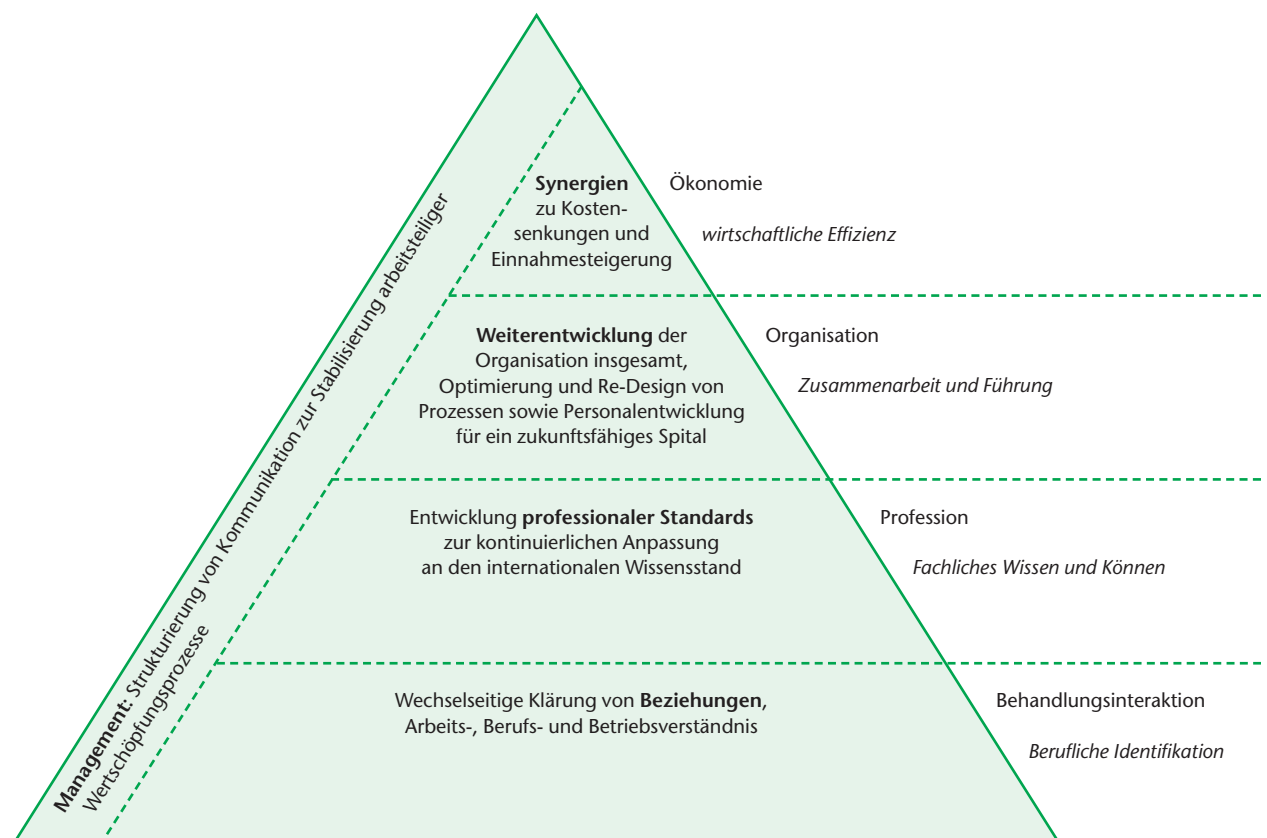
Management: Strukturierung von Kommunikation zur Stabilisierung arbeitsteiliger Wertschöpfungsprozesse

Synergien zu Kostensenkungen und Einnahmesteigerung

Ökonomie

wirtschaftliche Effizienz

Weiterentwicklung der Organisation insgesamt, Optimierung und Re-Design von Prozessen sowie Personalentwicklung für ein zukunftsfähiges Spital

Organisation

Zusammenarbeit und Führung

Entwicklung professionaler Standards zur kontinuierlichen Anpassung an den internationalen Wissensstand

Profession

Fachliches Wissen und Können

Wechselseitige Klärung von Beziehungen, Arbeits-, Berufs- und Betriebsverständnis

Behandlungsinteraktion

Berufliche Identifikation